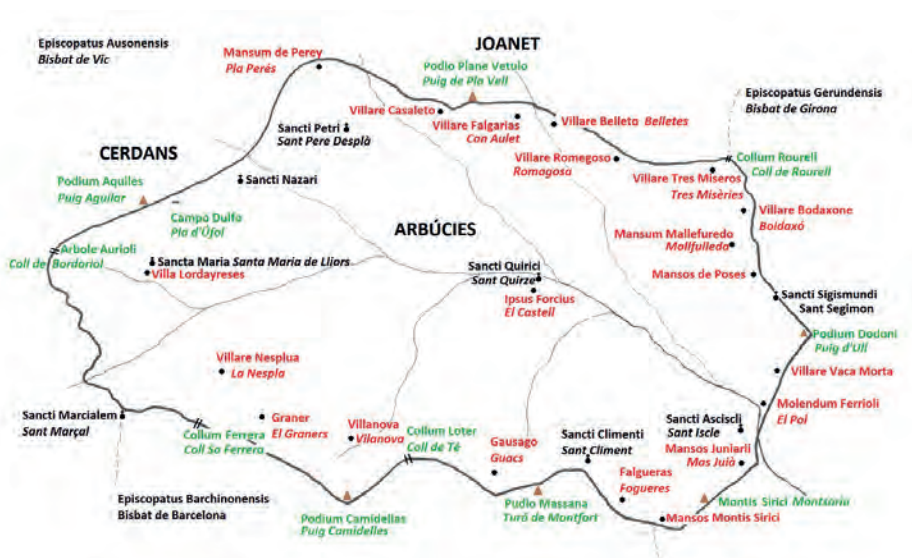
Episcopatus Ausonensis
Bisbat de Vic

Mansum de Perey
Pla Peres

JOANET

Podio Plane Vetulo
Puig de Pla Vell

Villare Casaleto

Villare Falgarias
Can Aulet

Villare Belleto Belletes

Episcopatus Gerundensis
Bisbat de Girona

Sancti Petri
Sant Pere Desplà

CERDANS

Villare Romegoso
Romagosa

Collum Rourell
Coll de Rourell

Villare Tres Miseros
Tres Misèries

Podium Aquiles
Puig Aguilar

Sancti Nazari

Villare Bodaxone
Boidaxó

Campo Dulfo
Pla d'Úfol

ARBÚCIES

Mansum Mallefuredo
Mollfulleda

Arbole Aurioli
Coll de Bordoriol

Sancta Maria Santa Maria de Lliors
Villa Lordayreses

Sancti Quirici
Sant Quirze

Mansos de Poses

Ipsus Forcius
El Castell

Sancti Sigismundi
Sant Segimon

Podium Dodoni
Puig d'Ull

Villare Nesplua
La Nespla

Villare Vaca Morta

Sancti Marcialem
Sant Marçal

Graner
El Graners

Villanova
Vilanova

Collum Loter
Coll de Tè

Molendum Ferrioli
El Pol

Collum Ferrera
Coll Sa Ferrera

Gausago
Guacs

Sancti Climenti
Sant Climent

Sancti Ascisclì
Sant Iscle

Mansos Juniarli
Mas Juià

Falgueras
Fogueres

Episcopatus Barchinonensis
Bisbat de Barcelona

Pudio Massana
Turó de Montfort

Montis Sirici Montsoriu

Mansos Montis Sirici

Podium Camidellas
Puig Camidelles